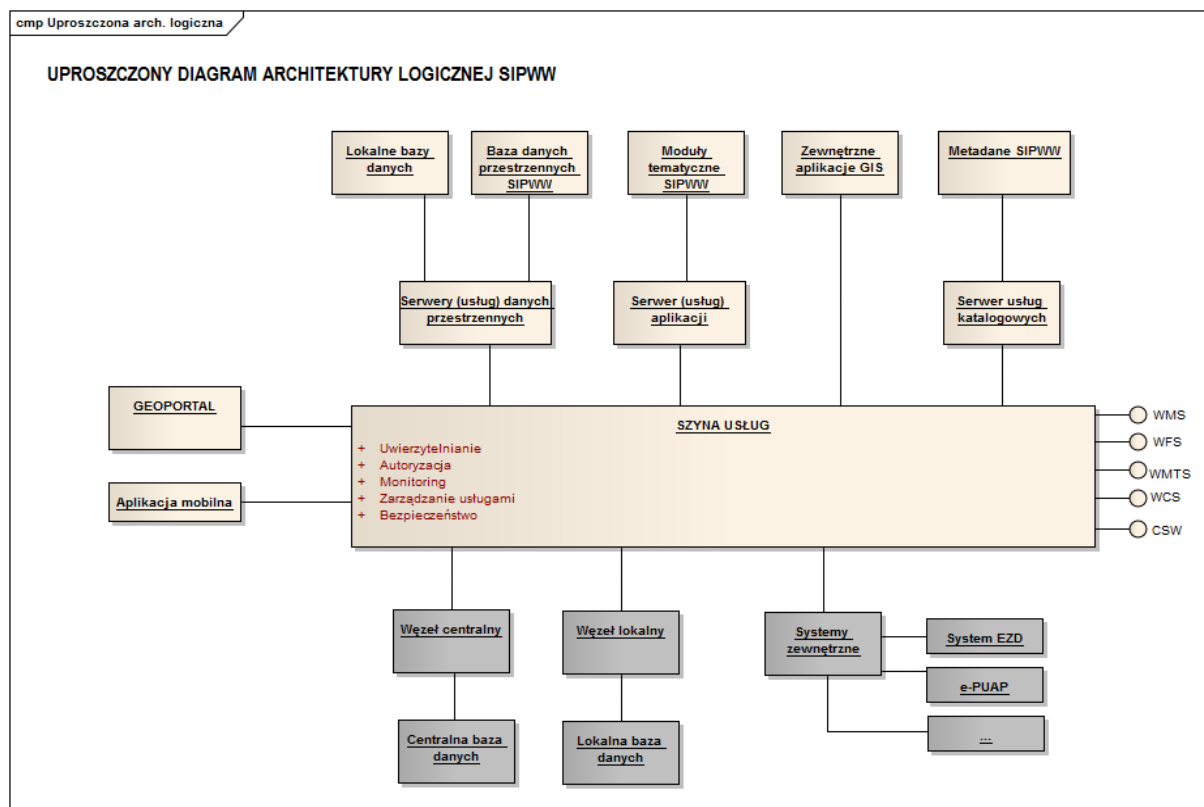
cmp Uproszczona arch. logiczna

UPROSZCZONY DIAGRAM ARCHITEKTURY LOGICZNEJ SIPWW

Lokalne bazy danych

Baza danych przestrzennych SIPWW

Moduły tematyczne SIPWW

Zewnętrzne aplikacje GIS

Metadane SIPWW

Serwery (usług) danych przestrzennych

Serwer (usług) aplikacji

Serwer usług katalogowych

GEOPORTAL

SZYNA USŁUG

+ Uwierzytelnianie
+ Autoryzacja
+ Monitoring
+ Zarządzanie usługami
+ Bezpieczeństwo

WMS
WFS
WMTS
WCS
CSW

Aplikacja mobilna

Węzeł centralny

Węzeł lokalny

Systemy zewnętrzne

System EZD

e-PUAP

...

Centralna baza danych

Lokalna baza danych